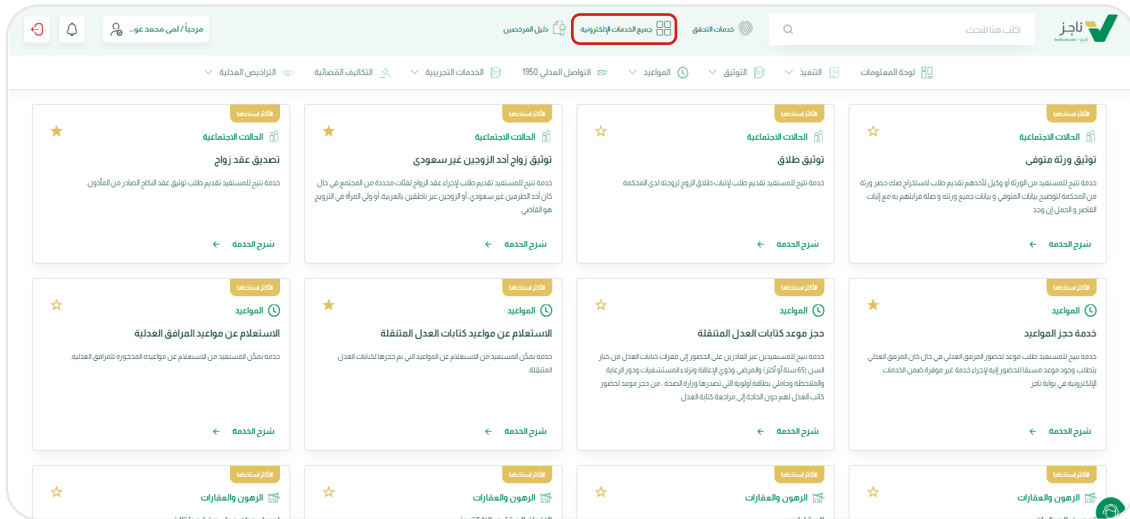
ناجز Najiz
اكتب هنا للبحث
خدمات التحقق
جميع الخدمات الإلكترونية
دليل المرخصين
مرحباً / لمى محمد عو...

لوحة المعلومات
التنفيذ
التوثيق
المواعيد
التواصل العدلي 1950
الخدمات التجريبية
التكاليف القضائية
التراخيص العدلية

الأكثر استخداماً
الحالات الاجتماعية
توثيق ورثة متوفى
خدمة تتيح للمستفيد من الورثة أو وكيل لأحدهم تقديم طلب لاستخراج صك حصر ورثة من المحكمة لتوضيح بيانات المتوفى و بيانات جميع ورثته و صلة قرابتهم به مع إثبات القاصر و الحمل إن وجد
شرح الخدمة

الأكثر استخداماً
الحالات الاجتماعية
توثيق طلاق
خدمة تتيح للمستفيد تقديم طلب لإثبات طلاق الزوج لزوجته لدى المحكمة
شرح الخدمة

الأكثر استخداماً
الحالات الاجتماعية
توثيق زواج أحد الزوجين غير سعودي
خدمة تتيح للمستفيد تقديم طلب لإجراء عقد الزواج لفئات محددة من المجتمع في حال كان أحد الطرفين غير سعودي، أو الزوجين غير ناطقين بالعربية، أو ولي المرأة في التزويج هو القاضي
شرح الخدمة

الأكثر استخداماً
الحالات الاجتماعية
تصديق عقد زواج
خدمة تتيح للمستفيد تقديم طلب توثيق عقد النكاح الصادر من المأذون.
شرح الخدمة

الأكثر استخداماً
المواعيد
خدمة حجز المواعيد
خدمة تتيح للمستفيد طلب موعد لحضور المرفق العدلي في حال كان المرفق العدلي يتطلب وجود موعد مسبقا للحضور إليه لإجراء خدمة غير موفرة ضمن الخدمات الإلكترونية في بوابة ناجز
شرح الخدمة

الأكثر استخداماً
المواعيد
حجز موعد كتابات العدل المتنقلة
خدمة تتيح للمستفيدين غير القادرين على الحضور إلى مقرات كتابات العدل من كبار السن (65 سنة أو أكثر) والمرضى وذوي الإعاقة ونزلاء المستشفيات ودور الرعاية والملاحظة وحاملي بطاقة أولوية التي تصدرها وزارة الصحة ، من حجز موعد لحضور كاتب العدل لهم دون الحاجة إلى مراجعة كتابة العدل.
شرح الخدمة

الأكثر استخداماً
المواعيد
الاستعلام عن مواعيد كتابات العدل المتنقلة
خدمة تمكّن المستفيد من الاستعلام عن المواعيد التي تم حجزها لكتابات العدل المتنقلة
شرح الخدمة

الأكثر استخداماً
المواعيد
الاستعلام عن مواعيد المرافق العدلية
خدمة تمكّن المستفيد من الاستعلام عن مواعيده المحجوزة للمرافق العدلية
شرح الخدمة

الأكثر استخداماً
الرهون والعقارات
الأكثر استخداماً
الرهون والعقارات
الأكثر استخداماً
الرهون والعقارات
الأكثر استخداماً
الرهون والعقارات